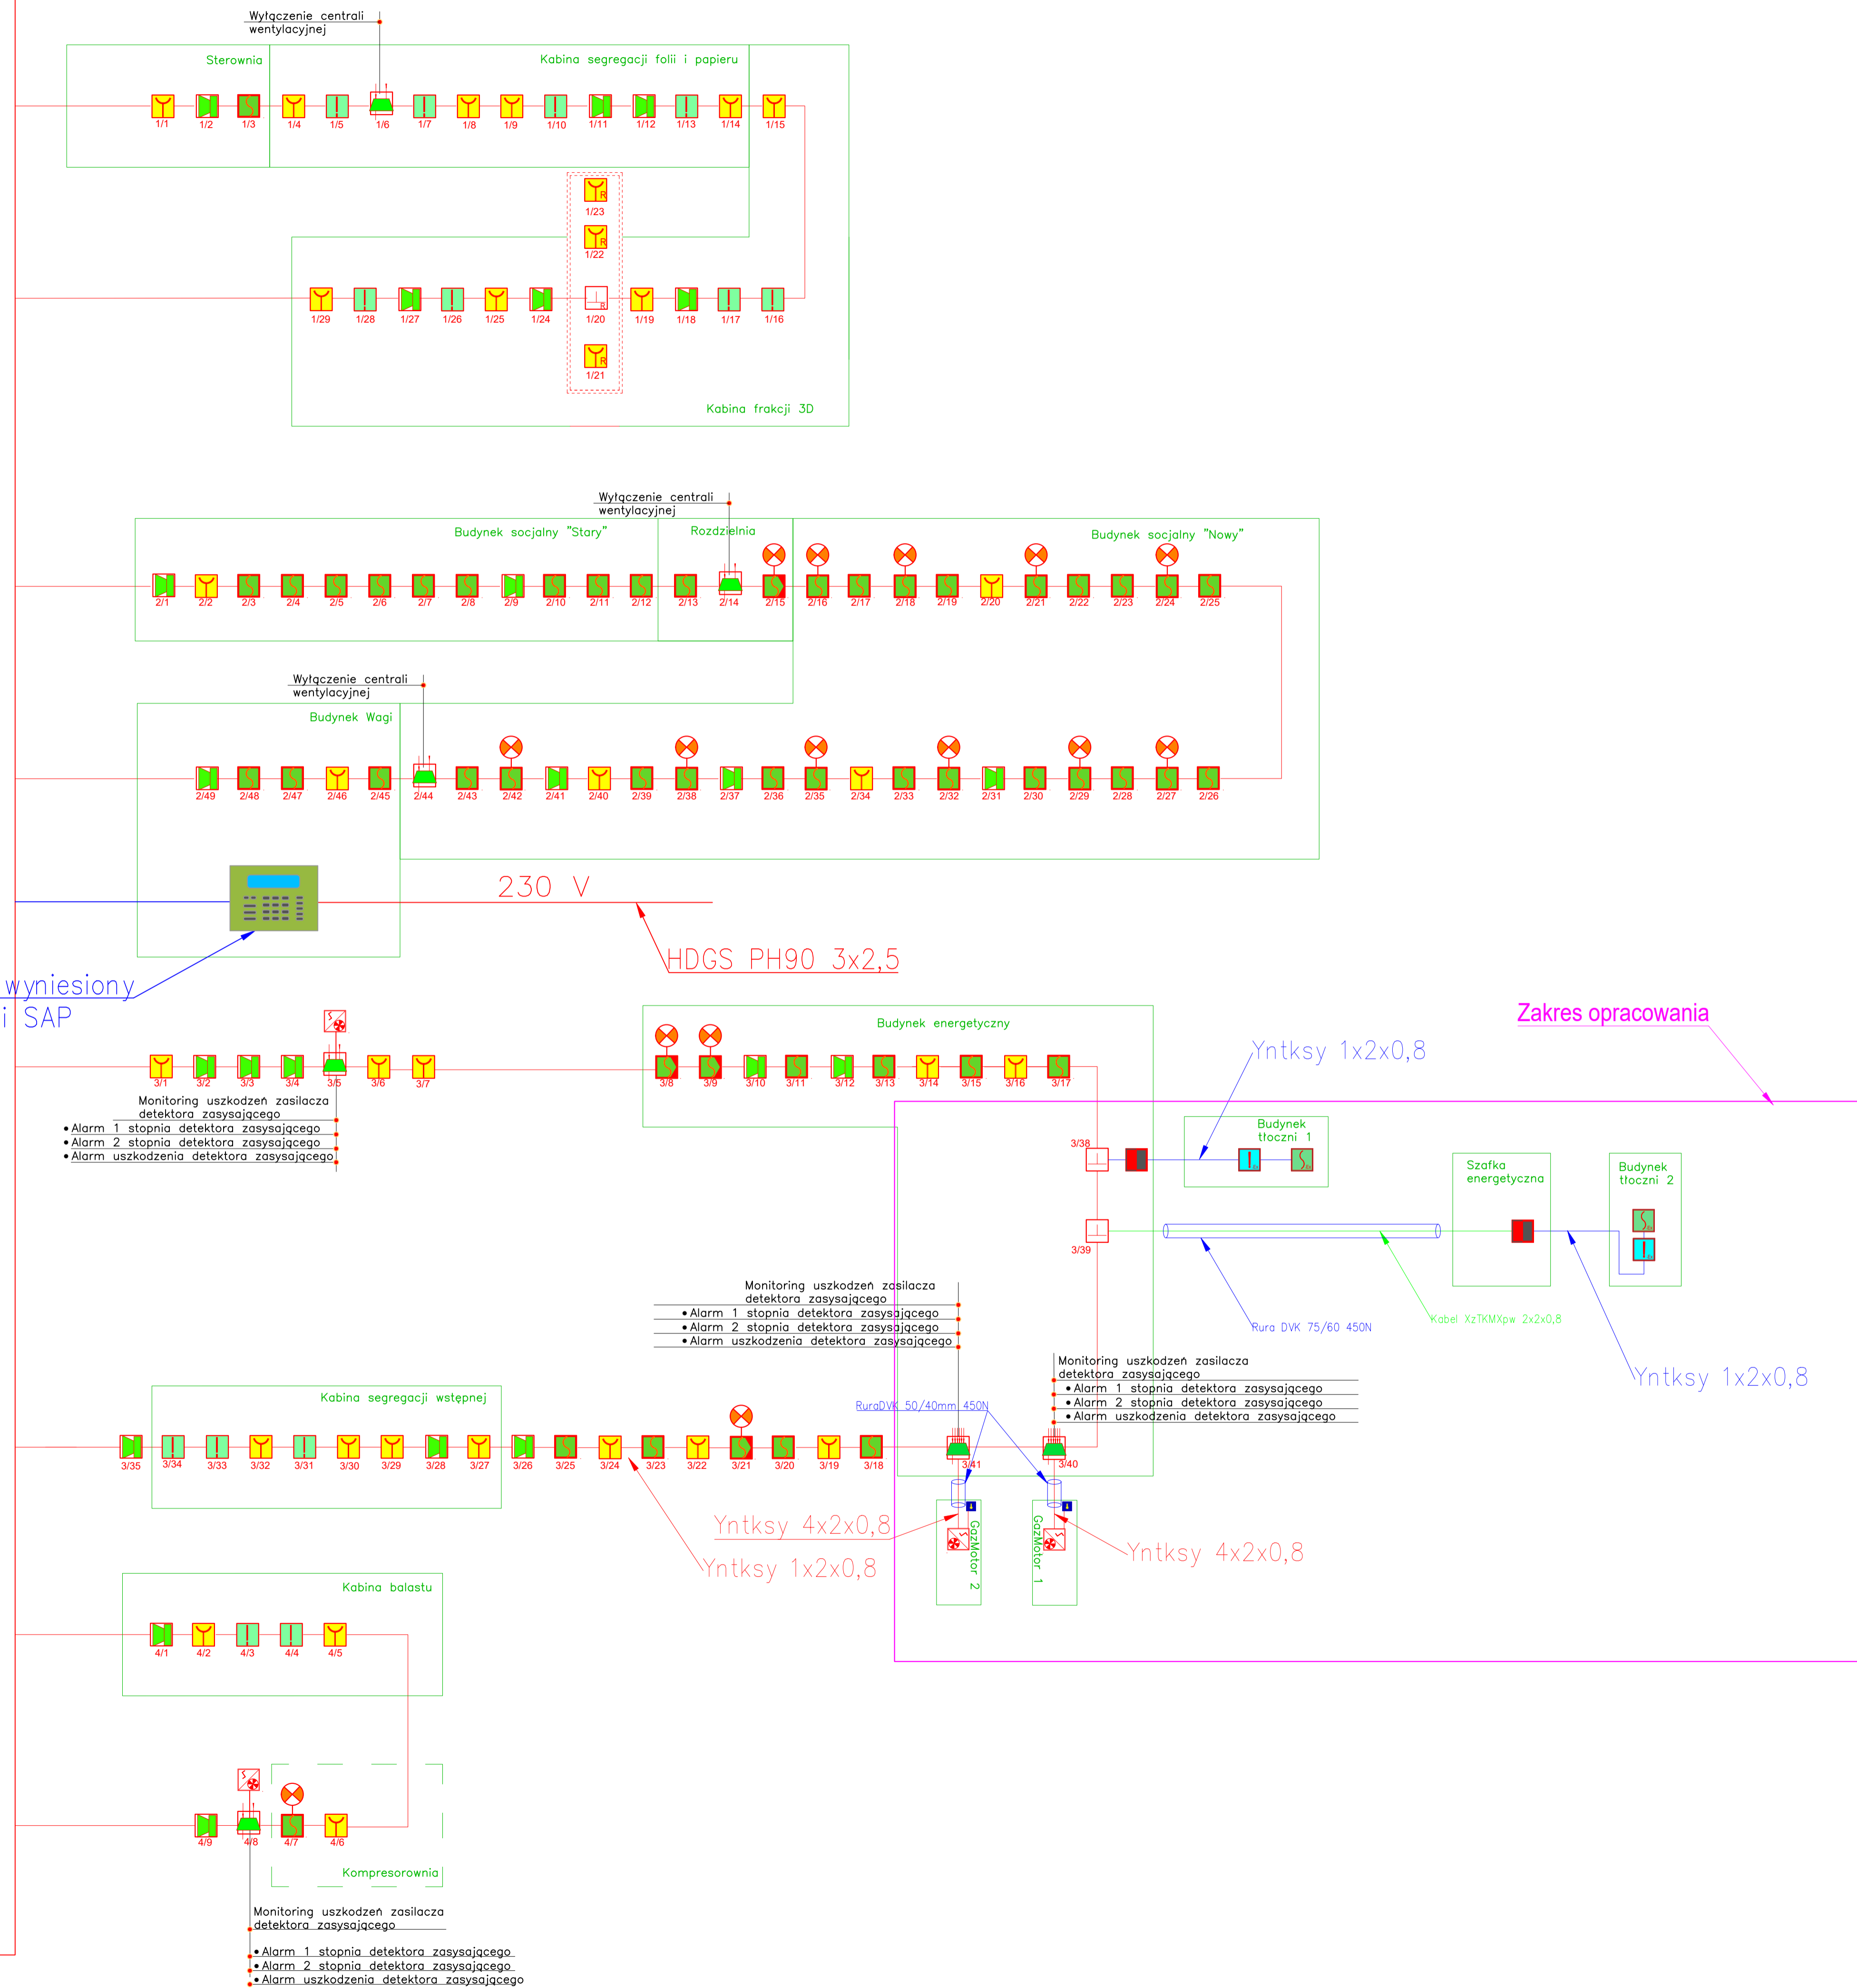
Wyłączenie centrali wentylacyjnej

Sterownia

Kabina segregacji folii i papieru

1/1 1/2 1/3 1/4 1/5 1/6 1/7 1/8 1/9 1/10 1/11 1/12 1/13 1/14 1/15

1/23
1/22

1/29 1/28 1/27 1/26 1/25 1/24 1/20 1/19 1/18 1/17 1/16

1/21

Kabina frakcji 3D

Wyłączenie centrali wentylacyjnej

Budynek socjalny "Stary"

Rozdzielnia

Budynek socjalny "Nowy"

2/1 2/2 2/3 2/4 2/5 2/6 2/7 2/8 2/9 2/10 2/11 2/12 2/13 2/14 2/15 2/16 2/17 2/18 2/19 2/20 2/21 2/22 2/23 2/24 2/25

Wyłączenie centrali wentylacyjnej

Budynek Wagi

2/49 2/48 2/47 2/46 2/45 2/44 2/43 2/42 2/41 2/40 2/39 2/38 2/37 2/36 2/35 2/34 2/33 2/32 2/31 2/30 2/29 2/28 2/27 2/26

230 V

HDGS PH90 3x2,5

wyniesiony
i SAP

Budynek energetyczny

Zakres opracowania

Yntksy 1x2x0,8

3/1 3/2 3/3 3/4 3/5 3/6 3/7 3/8 3/9 3/10 3/11 3/12 3/13 3/14 3/15 3/16 3/17

Monitoring uszkodzeń zasilacza detektora zasysającego
• Alarm 1 stopnia detektora zasysającego
• Alarm 2 stopnia detektora zasysającego
• Alarm uszkodzenia detektora zasysającego

3/38

Budynek tłoczni 1

Szafka energetyczna

Budynek tłoczni 2

3/39

Monitoring uszkodzeń zasilacza detektora zasysającego
• Alarm 1 stopnia detektora zasysającego
• Alarm 2 stopnia detektora zasysającego
• Alarm uszkodzenia detektora zasysającego

Rura DVK 75/60 450N

Kabel XzTKMXpw 2x2x0,8

Yntksy 1x2x0,8

Monitoring uszkodzeń zasilacza detektora zasysającego
• Alarm 1 stopnia detektora zasysającego
• Alarm 2 stopnia detektora zasysającego
• Alarm uszkodzenia detektora zasysającego

Kabina segregacji wstępnej

RuraDVK 50/40mm 450N

3/35 3/34 3/33 3/32 3/31 3/30 3/29 3/28 3/27 3/26 3/25 3/24 3/23 3/22 3/21 3/20 3/19 3/18 3/41 3/40

Yntksy 4x2x0,8

GazMotor 2

GazMotor 1

Yntksy 4x2x0,8

Yntksy 1x2x0,8

Kabina balastu

4/1 4/2 4/3 4/4 4/5

4/9 4/8 4/7 4/6

Kompresorownia

Monitoring uszkodzeń zasilacza detektora zasysającego
• Alarm 1 stopnia detektora zasysającego
• Alarm 2 stopnia detektora zasysającego
• Alarm uszkodzenia detektora zasysającego